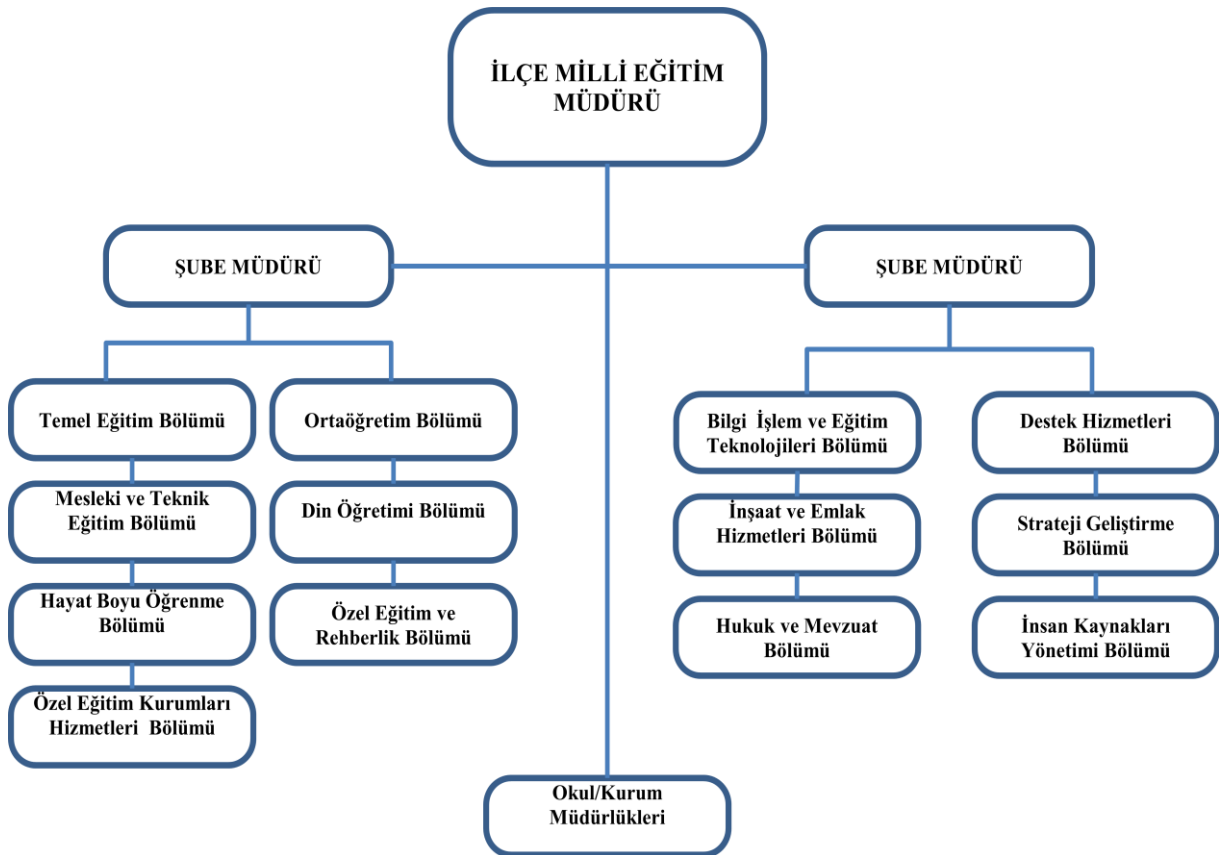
İLÇE MİLLİ EĞİTİM MÜDÜRÜ

ŞUBE MÜDÜRÜ

ŞUBE MÜDÜRÜ

Temel Eğitim Bölümü

Mesleki ve Teknik Eğitim Bölümü

Hayat Boyu Öğrenme Bölümü

Özel Eğitim Kurumları Hizmetleri Bölümü

Ortaöğretim Bölümü

Din Öğretimi Bölümü

Özel Eğitim ve Rehberlik Bölümü

Bilgi İşlem ve Eğitim Teknolojileri Bölümü

İnşaat ve Emlak Hizmetleri Bölümü

Hukuk ve Mevzuat Bölümü

Destek Hizmetleri Bölümü

Strateji Geliştirme Bölümü

İnsan Kaynakları Yönetimi Bölümü

Okul/Kurum Müdürlükleri